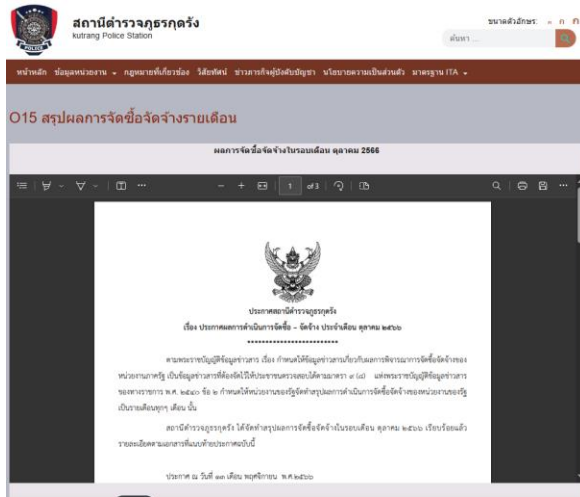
สถานีตำรวจภูธรกุดรัง
kutrang Police Station

ขนาดตัวอักษร: ก ก ก
ค้นหา ...

หน้าหลัก ข้อมูลหน่วยงาน กฎหมายที่เกี่ยวข้อง วิสัยทัศน์ ข่าวการกิจผู้บังคับบัญชา นโยบายความเป็นส่วนตัว มาตรฐาน ITA

O15 สรุปผลการจัดซื้อจัดจ้างรายเดือน

ผลการจัดซื้อจัดจ้างในรอบเดือน ตุลาคม 2566

1 of 3

ประกาศสถานีตำรวจภูธรกุดรัง
เรื่อง ประกาศผลการดำเนินการจัดซื้อ – จัดจ้าง ประจำเดือน ตุลาคม ๒๕๖๖
**************************

ตามพระราชบัญญัติข้อมูลข่าวสาร เรื่อง กำหนดให้ข้อมูลข่าวสารเกี่ยวกับผลการพิจารณาการจัดซื้อจัดจ้างของหน่วยงานภาครัฐ เป็นข้อมูลข่าวสารที่ต้องจัดไว้ให้ประชาชนตรวจดูได้ตามมาตรา ๙ (๘) แห่งพระราชบัญญัติข้อมูลข่าวสารของทางราชการ พ.ศ. ๒๕๔๐ ข้อ ๒ กำหนดให้หน่วยงานของรัฐจัดทำสรุปผลการดำเนินการจัดซื้อจัดจ้างของหน่วยงานของรัฐเป็นรายเดือนทุกๆ เดือน นั้น

สถานีตำรวจภูธรกุดรัง ได้จัดทำสรุปผลการจัดซื้อจัดจ้างในรอบเดือน ตุลาคม ๒๕๖๖ เรียบร้อยแล้ว รายละเอียดตามเอกสารที่แนบท้ายประกาศฉบับนี้

ประกาศ ณ วันที่ ๑๓ เดือน พฤศจิกายน พ.ศ.๒๕๖๖